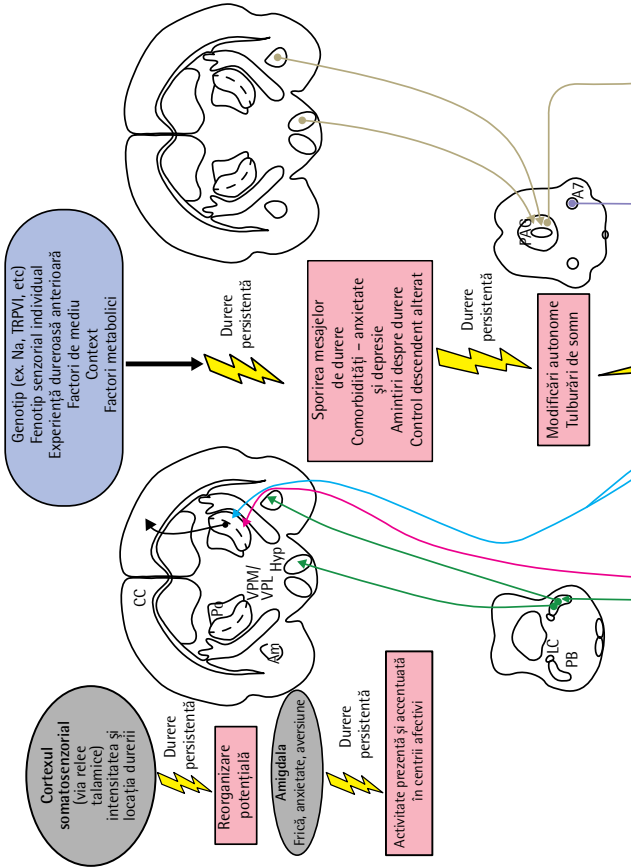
Genotip (ex. Na, TRPVI, etc)
Fenotip senzorial individual
Experiență dureroasă anterioară
Factori de mediu
Context
Factori metabolici

Durere persistentă

Sporirea mesajelor de durere
Comorbidități – anxietate și depresie
Amintiri despre durere
Control descendent alterat

Durere persistentă

Modificări autonome
Tulburări de somn

PAG
A7

CC
Po
VPM/VPL
Hyp
Am

LC
PB

Cortexul somatosenzorial (via releu talamice) intensitatea și locația durerii

Durere persistentă

Reorganizare potențială

Amigdala
Frică, anxietate, aversiune

Durere persistentă

Activitate prezentă și accentuată în centrii afectivi